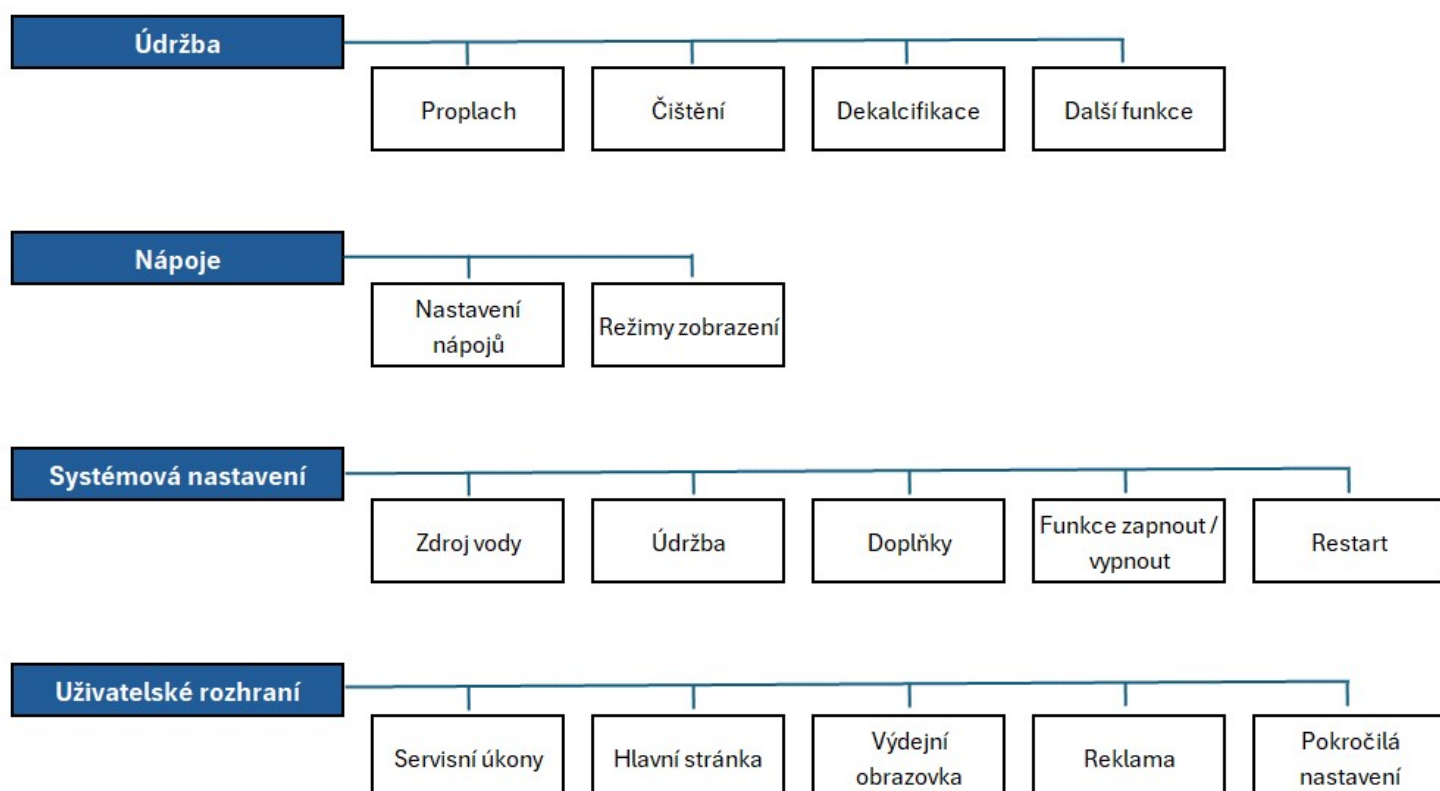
Údržba

Proplach

Čištění

Dekalcifikace

Další funkce

Nápoje

Nastavení nápojů

Režimy zobrazení

Systémová nastavení

Zdroj vody

Údržba

Doplňky

Funkce zapnout / vypnout

Restart

Uživatelské rozhraní

Servisní úkony

Hlavní stránka

Výdejní obrazovka

Reklama

Pokročilá nastavení